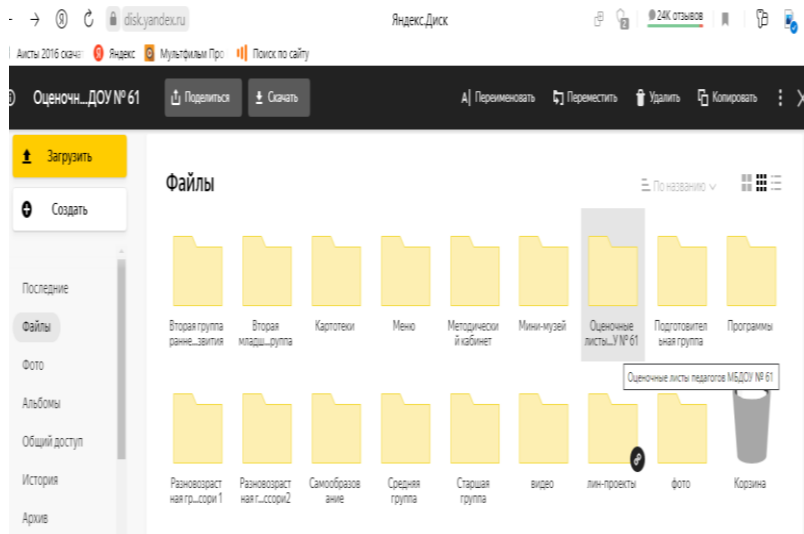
disk.yandex.ru
Яндекс.Диск
24К отзывов

Аисты 2016 скача | Яндекс | Мультфильм Про | Поиск по сайту

Оценочн...ДОУ № 61
Поделиться
Скачать
Переименовать
Переместить
Удалить
Копировать

Загрузить
Создать

Последние
Файлы
Фото
Альбомы
Общий доступ
История
Архив

Файлы
По названию

Вторая группа ранне...звития
Вторая младш...группа
Картотеки
Меню
Методический кабинет
Мини-музей
Оценочные листы...У № 61
Подготовительная группа
Программы

Оценочные листы педагогов МБДОУ № 61

Разновозрастная гр...сори 1
Разновозрастная г...ссори2
Самообразование
Средняя группа
Старшая группа
видео
лин-проекты
фото
Корзина